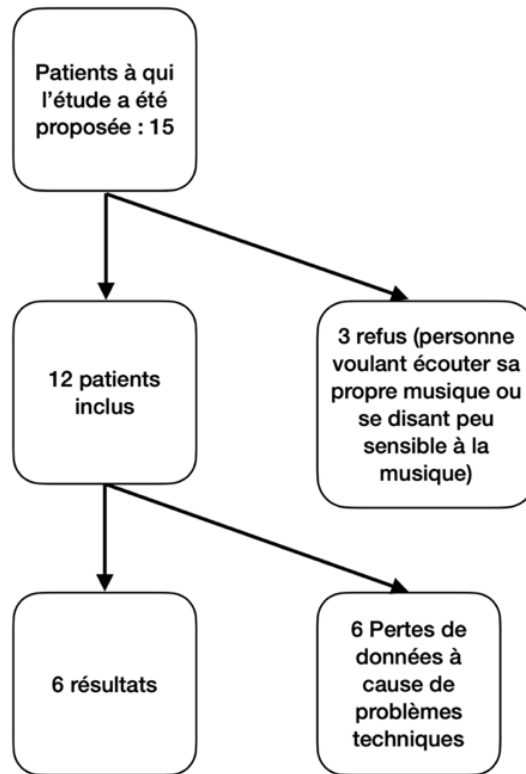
Patients à qui l'étude a été proposée : 15

12 patients inclus

3 refus (personne voulant écouter sa propre musique ou se disant peu sensible à la musique)

6 résultats

6 Pertes de données à cause de problèmes techniques